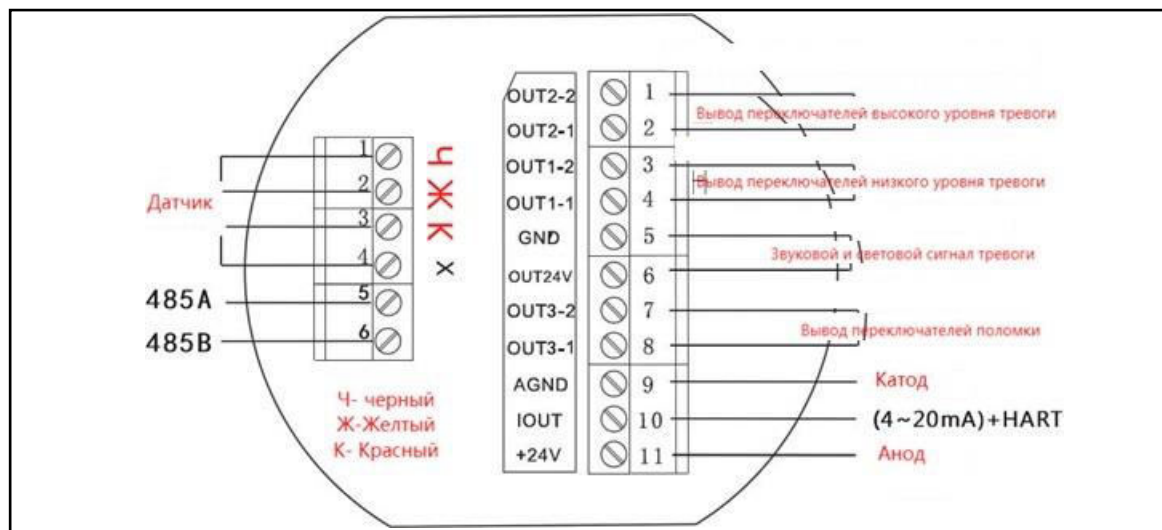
Датчик

1
2
3
4
5
6

Ч
Ж
К
Х

485A
485B

Ч- черный
Ж-Желтый
К- Красный

OUT2-2
OUT2-1
OUT1-2
OUT1-1
GND
OUT24V
OUT3-2
OUT3-1
AGND
IOUT
+24V

1
2
3
4
5
6
7
8
9
10
11

Вывод переключателей высокого уровня тревоги
Вывод переключателей низкого уровня тревоги
Звуковой и световой сигнал тревоги
Вывод переключателей поломки
Катод
(4~20mA)+HART
Анод